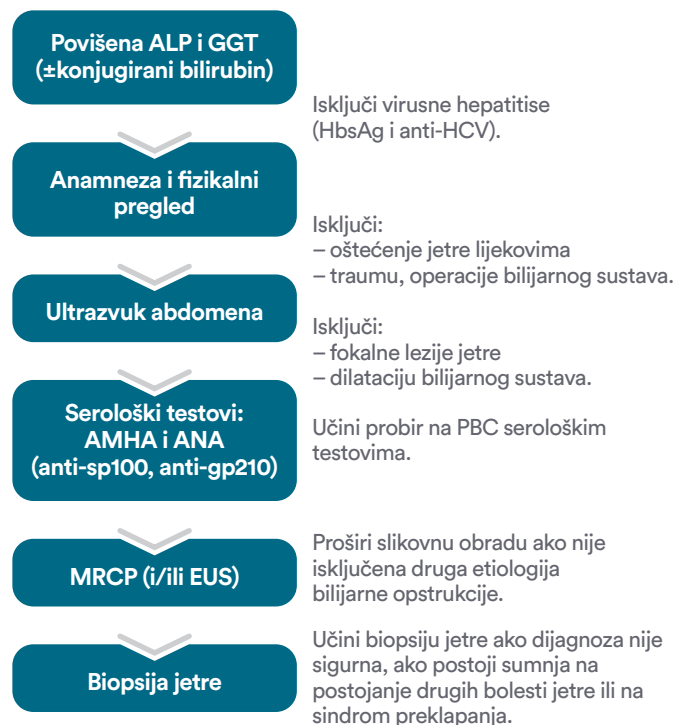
Povišena ALP i GGT (±konjugirani bilirubin)

Isključi virusne hepatitise (HbsAg i anti-HCV).

Anamneza i fizikalni pregled

Isključi:
– oštećenje jetre lijekovima
– traumu, operacije bilijarnog sustava.

Ultrazvuk abdomena

Isključi:
– fokalne lezije jetre
– dilataciju bilijarnog sustava.

Serološki testovi: AMHA i ANA (anti-sp100, anti-gp210)

Učini probir na PBC serološkim testovima.

MRCP (i/ili EUS)

Proširi slikovnu obradu ako nije isključena druga etiologija bilijarne opstrukcije.

Biopsija jetre

Učini biopsiju jetre ako dijagnoza nije sigurna, ako postoji sumnja na postojanje drugih bolesti jetre ili na sindrom preklapanja.